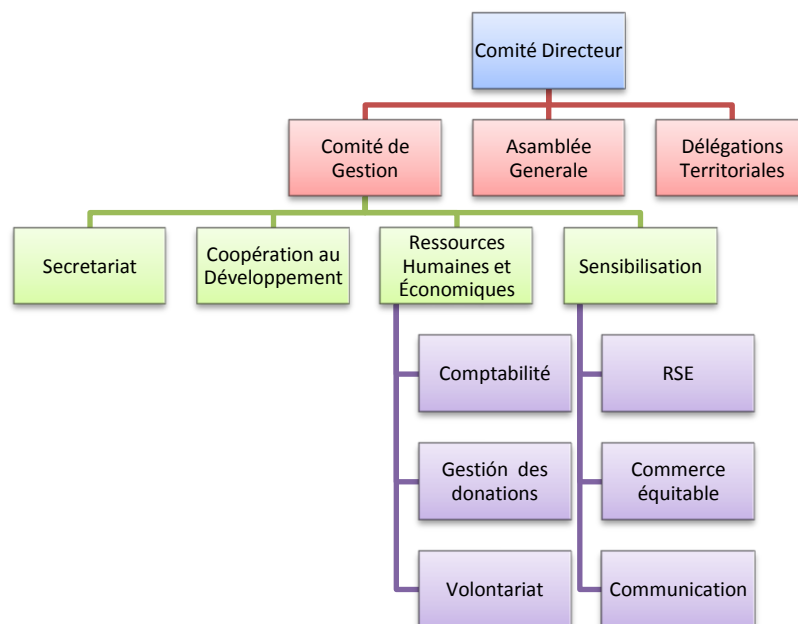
Comité Directeur

Comité de Gestion

Asamblée Generale

Délégations Territoriales

Secretariat

Coopération au Développement

Ressources Humaines et Économiques

Sensibilisation

Comptabilité

Gestión des donations

Volontariat

RSE

Commerce équitable

Communication